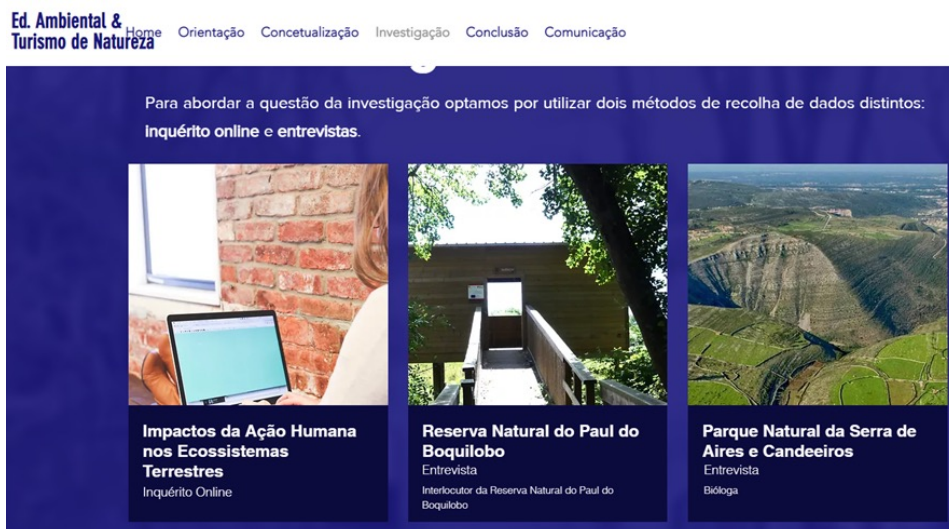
Ed. Ambiental & Turismo de Natureza

Home Orientação Concetualização Investigação Conclusão Comunicação

Para abordar a questão da investigação optamos por utilizar dois métodos de recolha de dados distintos: inquérito online e entrevistas.

Impactos da Ação Humana nos Ecossistemas Terrestres
Inquérito Online

Reserva Natural do Paul do Boquilobo
Entrevista
Interlocutor da Reserva Natural do Paul do Boquilobo

Parque Natural da Serra de Aires e Candeeiros
Entrevista
Bióloga